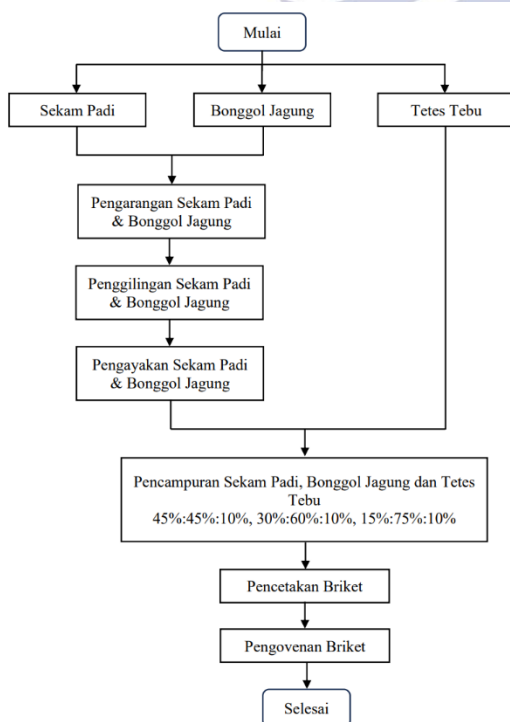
Mulai

Sekam Padi

Bonggol Jagung

Tetes Tebu

Pengarangan Sekam Padi & Bonggol Jagung

Penggilingan Sekam Padi & Bonggol Jagung

Pengayakan Sekam Padi & Bonggol Jagung

Pencampuran Sekam Padi, Bonggol Jagung dan Tetes Tebu
45%:45%:10%, 30%:60%:10%, 15%:75%:10%

Pencetakan Briket

Pengovenan Briket

Selesai